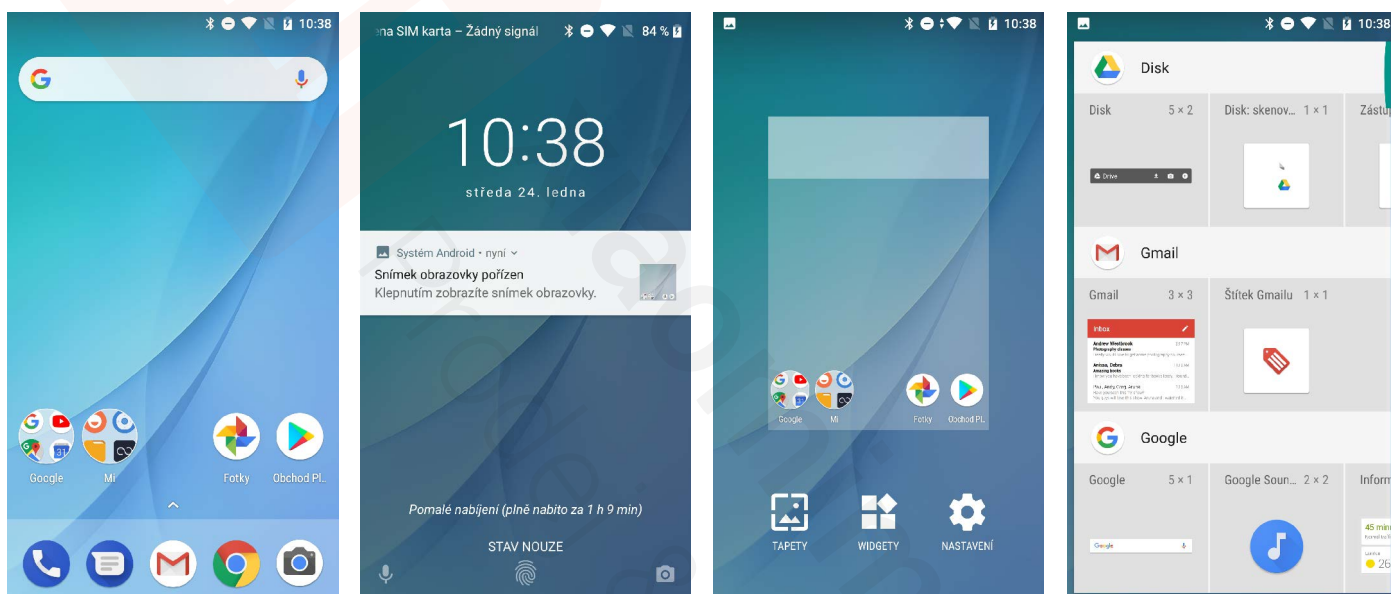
10:38

Google Mi Fotky Obchod Pl...

na SIM karta – Žádný signál 84 %

10:38
středa 24. ledna

Systém Android • nyní
Snímek obrazovky pořízen
Klepnutím zobrazíte snímek obrazovky.

Pomalé nabíjení (plně nabito za 1 h 9 min)

STAV NOUZE

10:38

Google Mi Fotky Obchod Pl

TAPETY WIDGETY NASTAVENÍ

10:38

Disk

Disk 5 × 2
Disk: skenov... 1 × 1
Zástu

Drive

Gmail

Gmail 3 × 3
Štítek Gmailu 1 × 1

Inbox

Google

Google 5 × 1
Google Soun... 2 × 2
Inform

Google

45 min

26